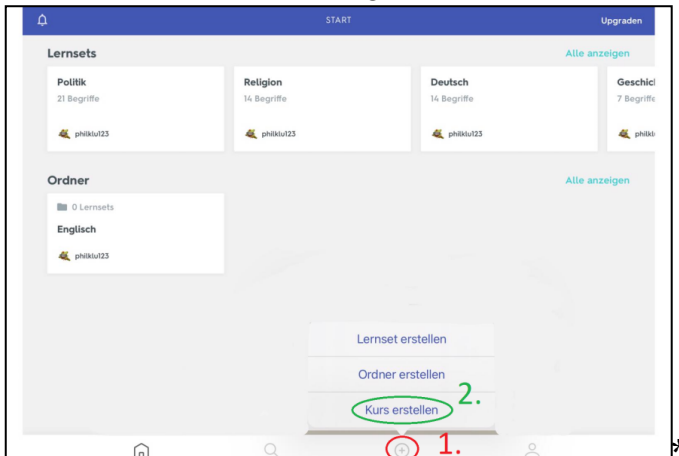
START

Upgraden

Lernsets

Alle anzeigen

Politik
21 Begriffe
philklu123

Religion
14 Begriffe
philklu123

Deutsch
14 Begriffe
philklu123

Geschic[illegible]
7 Begriffe
philkl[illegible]

Ordner

Alle anzeigen

0 Lernsets
Englisch
philklu123

Lernset erstellen

Ordner erstellen

Kurs erstellen

2.

1.